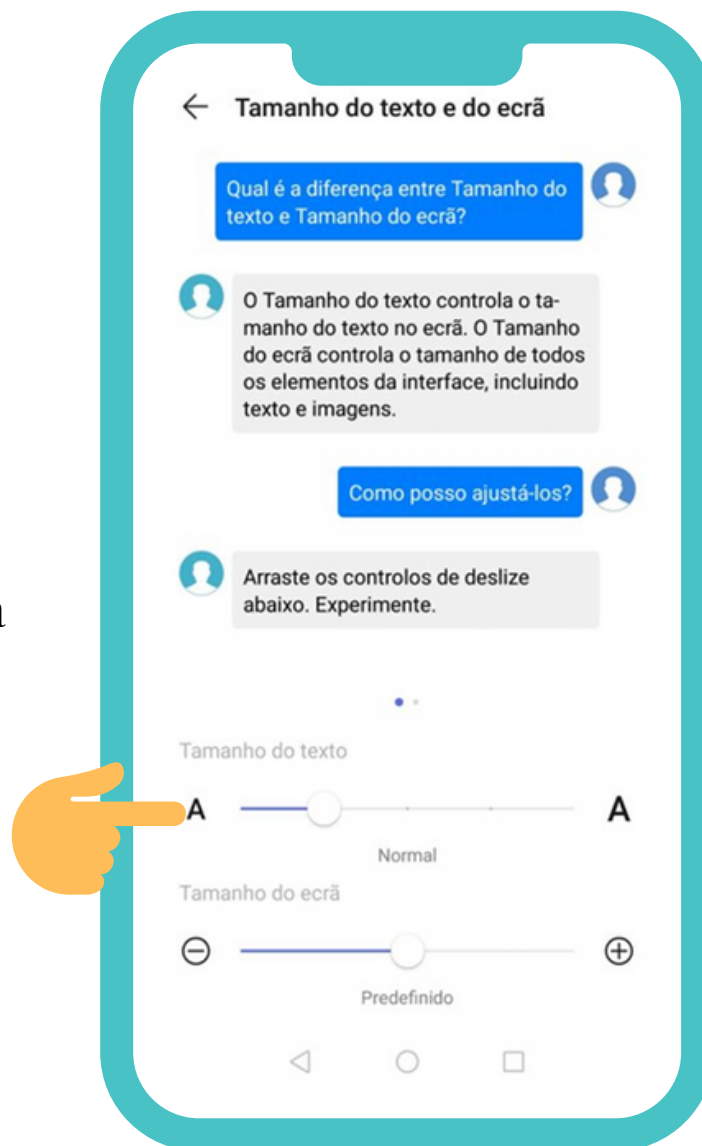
← Tamanho do texto e do ecrã

Qual é a diferença entre Tamanho do texto e Tamanho do ecrã?

O Tamanho do texto controla o tamanho do texto no ecrã. O Tamanho do ecrã controla o tamanho de todos os elementos da interface, incluindo texto e imagens.

Como posso ajustá-los?

Arraste os controlos de deslize abaixo. Experimente.

Tamanho do texto

A A

Normal

Tamanho do ecrã

Predefinido